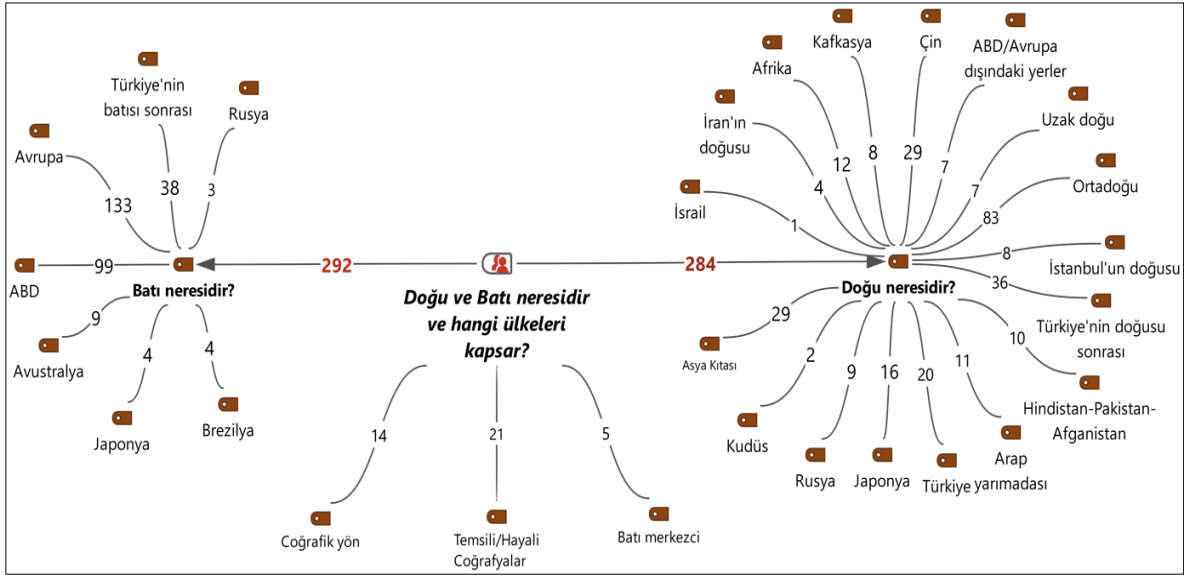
Türkiye'nin batısı sonrası

Rusya

Avrupa

38

3

133

ABD

99

Batı neresidir?

292

9

Avustralya

4

4

Japonya

Brezilya

Doğu ve Batı neresidir ve hangi ülkeleri kapsar?

14

21

5

Coğrafik yön

Temsili/Hayali Coğrafyalar

Batı merkezci

284

Kafkasya

Çin

ABD/Avrupa dışındaki yerler

Afrika

İran'ın doğusu

12

8

29

7

Uzak doğu

4

7

Ortadoğu

İsrail

83

1

8

İstanbul'un doğusu

Doğu neresidir?

36

29

Türkiye'nin doğusu sonrası

Asya Kıtası

10

2

9

16

20

11

Hindistan-Pakistan-Afganistan

Kudüs

Rusya

Japonya

Türkiye

Arap yarımadası